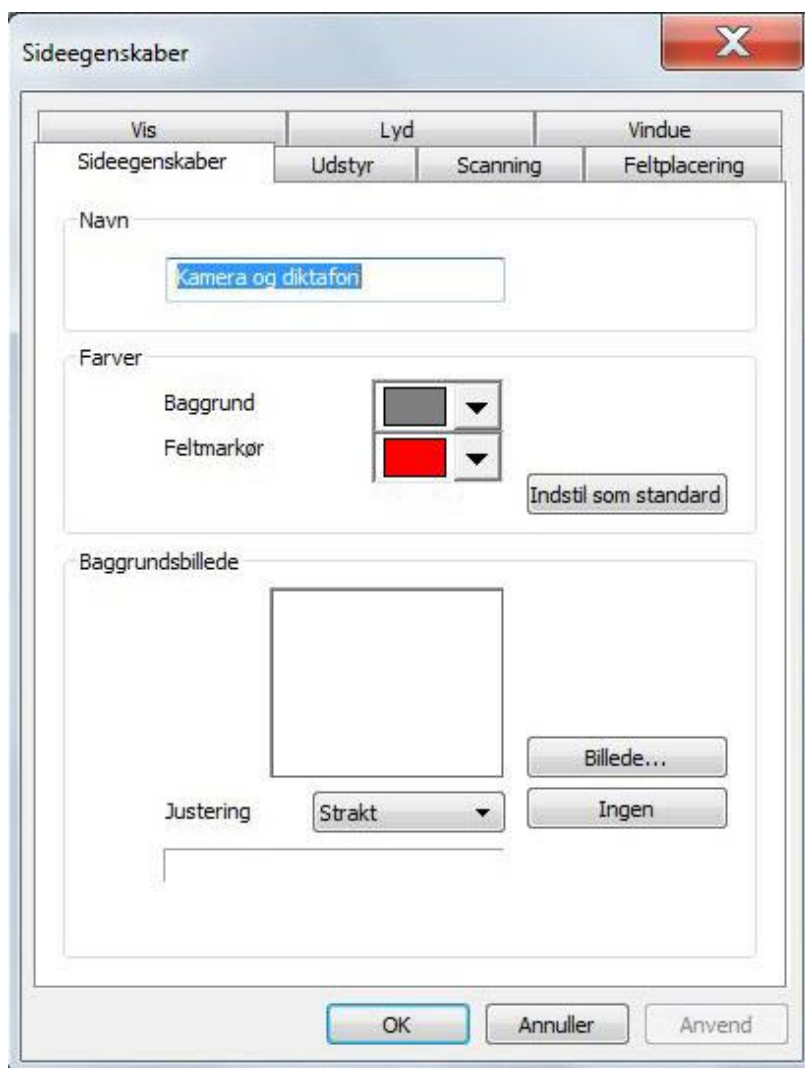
Sideegenskaber

Vis
Lyd
Vindue
Sideegenskaber
Udstyr
Scanning
Feltplacering

Navn

Kamera og diktafon

Farver

Baggrund

Feltmarkør

Indstil som standard

Baggrundsbillede

Billede...

Justering
Strakt
Ingen

OK
Annuller
Anvend